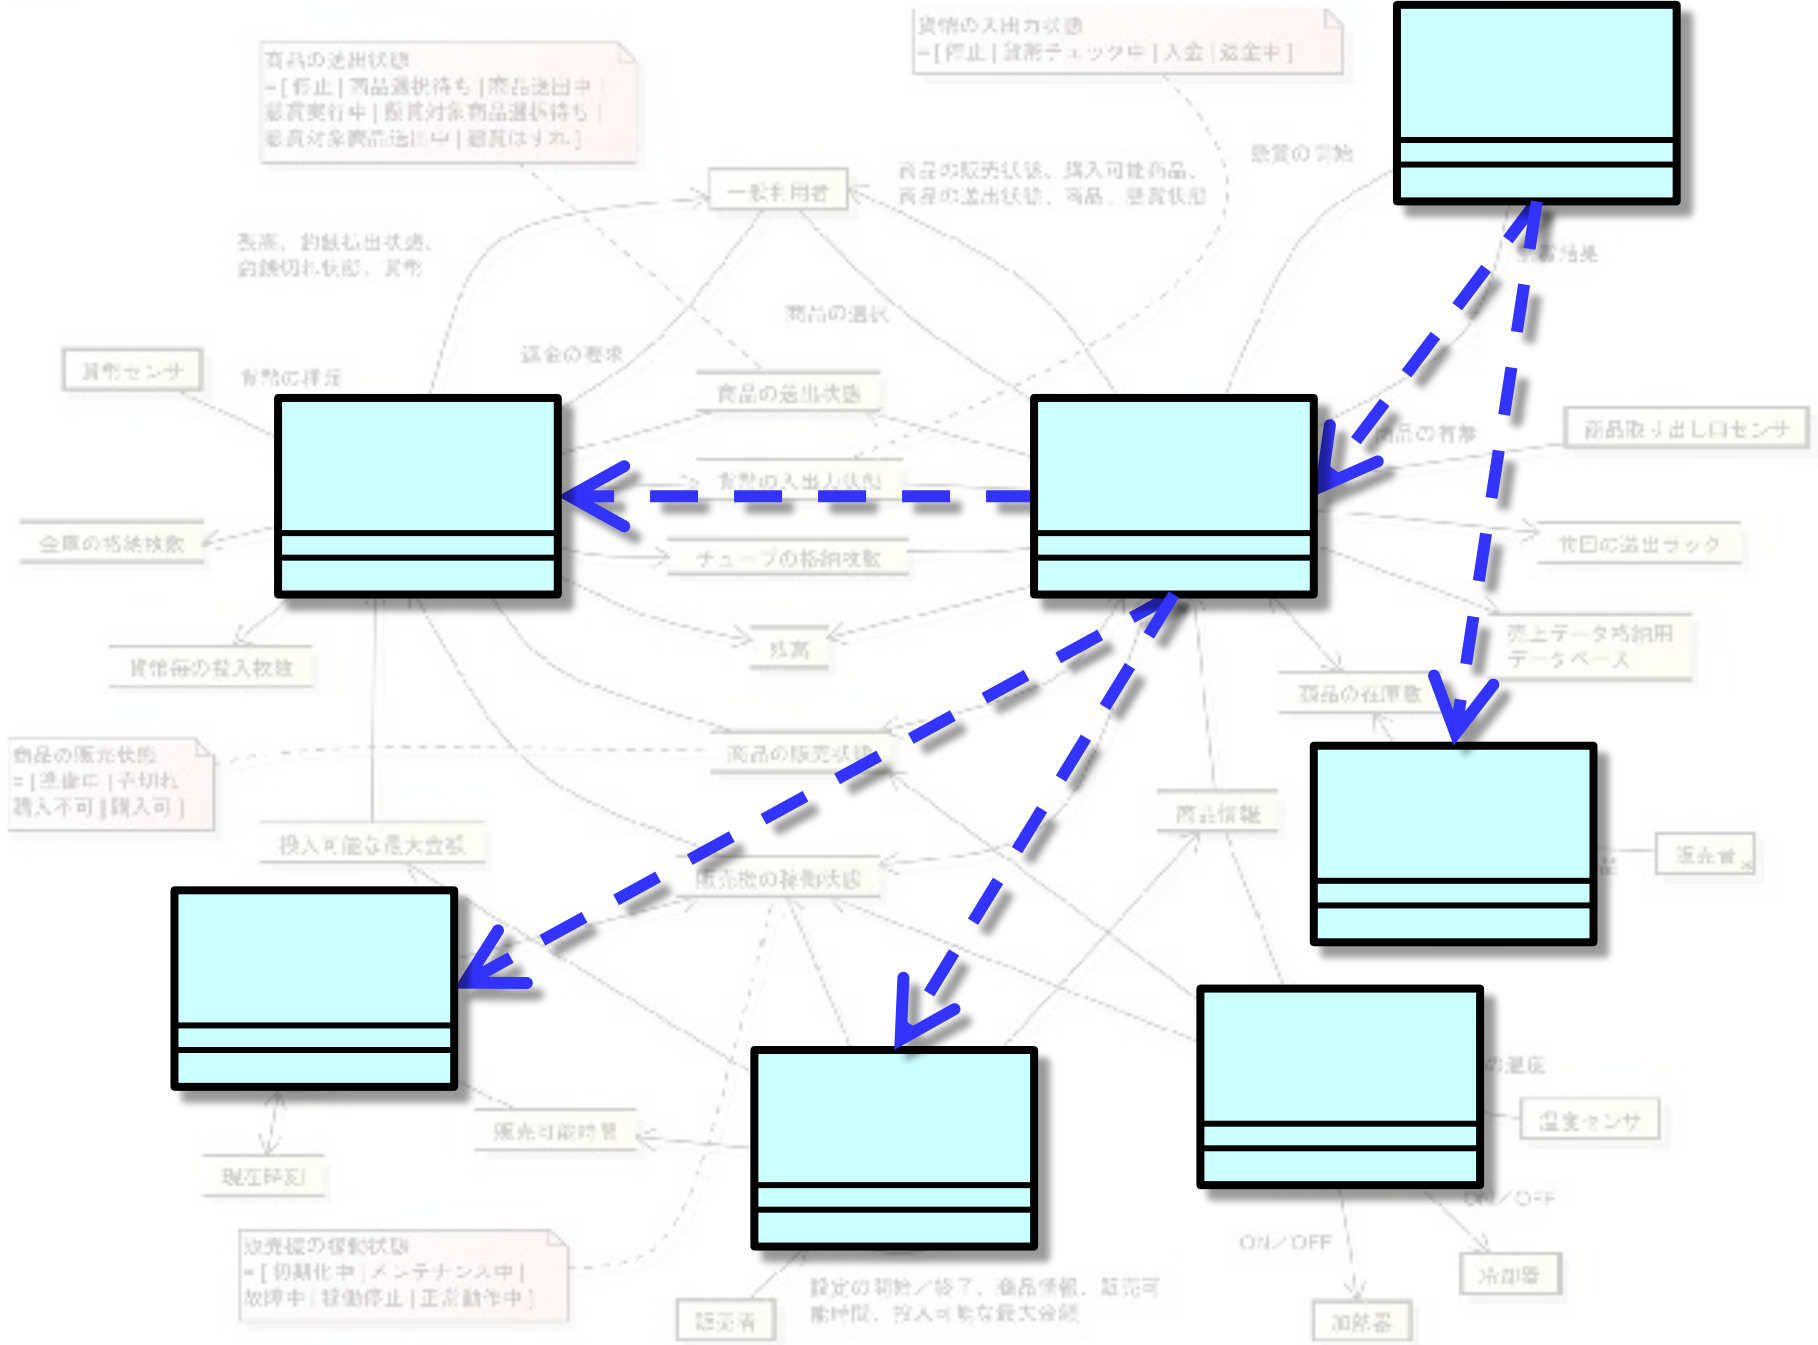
貨幣の入出力状態
-[停止|貨幣チェック中|入金|返金中]

商品の送出状態
-[停止|商品選択待ち|商品送出中|
抽選実行中|抽選対象商品選択待ち|
抽選対象商品送出中|抽選はずれ]

一般利用者

商品の販売状態、購入可能商品、
商品の送出状態、商品、抽選状態

抽選の開始

抽選結果

表示、釣銭払出状態、
釣銭切れ状態、貨幣

商品の選択

返金の要求

貨幣センサ

貨幣の挿入

商品の送出状態

商品の有無

商品取り出し口センサ

貨幣の入出力状態

金庫の格納枚数

チューブの格納枚数

指定の送出ラック

残高

売上データ格納用
データベース

貨幣毎の投入枚数

商品の在庫数

商品の販売状態
-[準備中|売切れ|
購入不可|購入可]

商品の販売状態

商品情報

投入可能な最大金額

販売機の稼動状態

返金口

温度

温度センサ

販売可能時間

現在時刻

ON/OFF

ON/OFF

販売機の稼動状態
-[初期化中|メンテナンス中|
故障中|稼動停止|正常動作中]

冷却器

設定の開始/終了、商品情報、販売可
能時間、投入可能な最大金額

販売員

加熱器